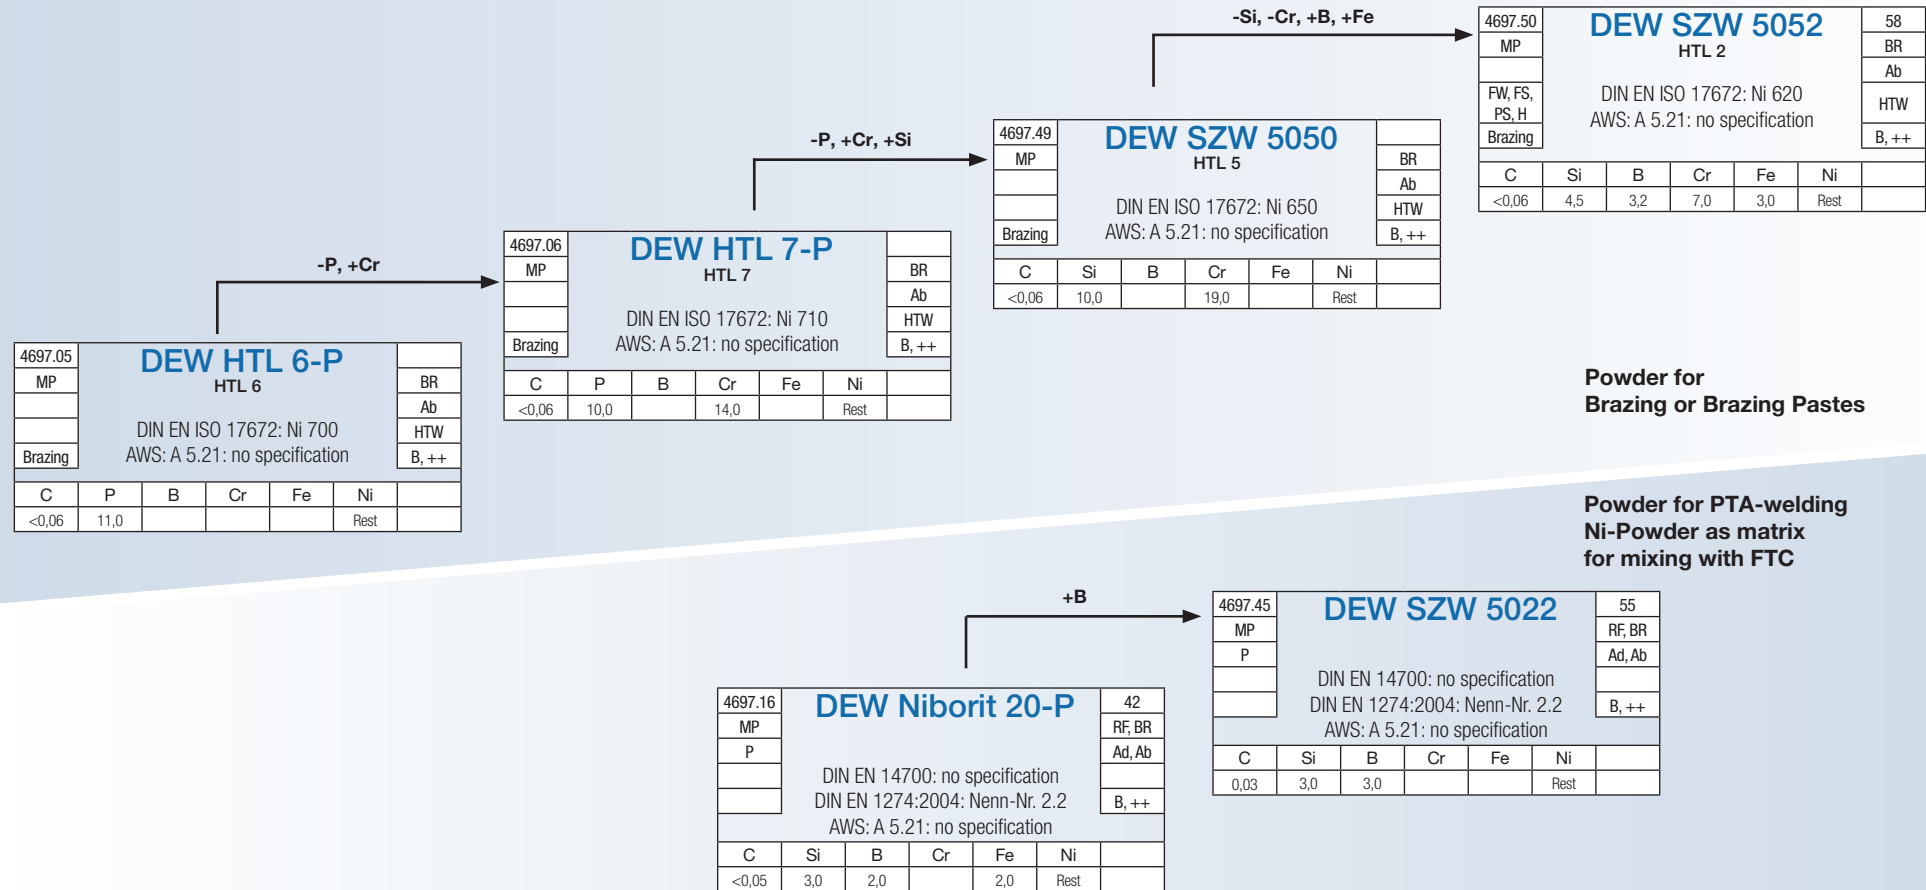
-Si, -Cr, +B, +Fe

4697.50
MP

FW, FS, PS, H
Brazing

DEW SZW 5052
HTL 2

DIN EN ISO 17672: Ni 620
AWS: A 5.21: no specification

58
BR
Ab
HTW
B, ++

| C | Si | B | Cr | Fe | Ni | |
|---|---|---|---|---|---|---|
| <0,06 | 4,5 | 3,2 | 7,0 | 3,0 | Rest | |

-P, +Cr, +Si

4697.49
MP

Brazing

DEW SZW 5050
HTL 5

DIN EN ISO 17672: Ni 650
AWS: A 5.21: no specification

BR
Ab
HTW
B, ++

| C | Si | B | Cr | Fe | Ni | |
|---|---|---|---|---|---|---|
| <0,06 | 10,0 | | 19,0 | | Rest | |

-P, +Cr

4697.06
MP

Brazing

DEW HTL 7-P
HTL 7

DIN EN ISO 17672: Ni 710
AWS: A 5.21: no specification

BR
Ab
HTW
B, ++

| C | P | B | Cr | Fe | Ni | |
|---|---|---|---|---|---|---|
| <0,06 | 10,0 | | 14,0 | | Rest | |

4697.05
MP

Brazing

DEW HTL 6-P
HTL 6

DIN EN ISO 17672: Ni 700
AWS: A 5.21: no specification

BR
Ab
HTW
B, ++

| C | P | B | Cr | Fe | Ni | |
|---|---|---|---|---|---|---|
| <0,06 | 11,0 | | | | Rest | |

Powder for
Brazing or Brazing Pastes

Powder for PTA-welding
Ni-Powder as matrix
for mixing with FTC

+B

4697.45
MP
P

DEW SZW 5022

DIN EN 14700: no specification
DIN EN 1274:2004: Nenn-Nr. 2.2
AWS: A 5.21: no specification

55
RF, BR
Ad, Ab

B, ++

| C | Si | B | Cr | Fe | Ni | |
|---|---|---|---|---|---|---|
| 0,03 | 3,0 | 3,0 | | | Rest | |

4697.16
MP
P

DEW Niborit 20-P

DIN EN 14700: no specification
DIN EN 1274:2004: Nenn-Nr. 2.2
AWS: A 5.21: no specification

42
RF, BR
Ad, Ab

B, ++

| C | Si | B | Cr | Fe | Ni | |
|---|---|---|---|---|---|---|
| <0,05 | 3,0 | 2,0 | | 2,0 | Rest | |